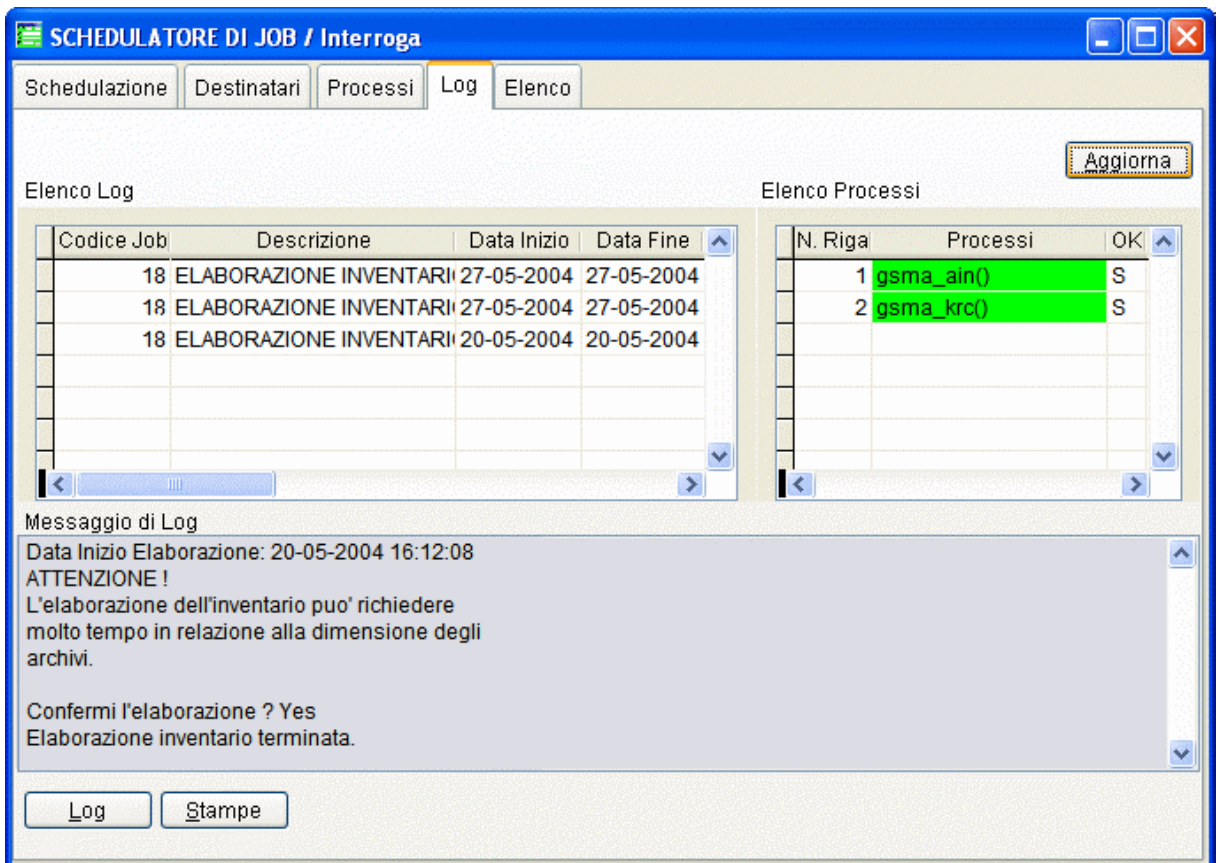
SCHEDULATORE DI JOB / Interroga

Schedulazione | Destinatari | Processi | Log | Elenco

Aggiorna

Elenco Log

| Codice Job | Descrizione | Data Inizio | Data Fine |
|---|---|---|---|
| 18 | ELABORAZIONE INVENTARI | 27-05-2004 | 27-05-2004 |
| 18 | ELABORAZIONE INVENTARI | 27-05-2004 | 27-05-2004 |
| 18 | ELABORAZIONE INVENTARI | 20-05-2004 | 20-05-2004 |

Elenco Processi

| N. Riga | Processi | OK |
|---|---|---|
| 1 | gsma_ain() | S |
| 2 | gsma_krc() | S |

Messaggio di Log

Data Inizio Elaborazione: 20-05-2004 16:12:08
ATTENZIONE !
L'elaborazione dell'inventario puo' richiedere molto tempo in relazione alla dimensione degli archivi.

Confermi l'elaborazione ? Yes
Elaborazione inventario terminata.

Log | Stampe